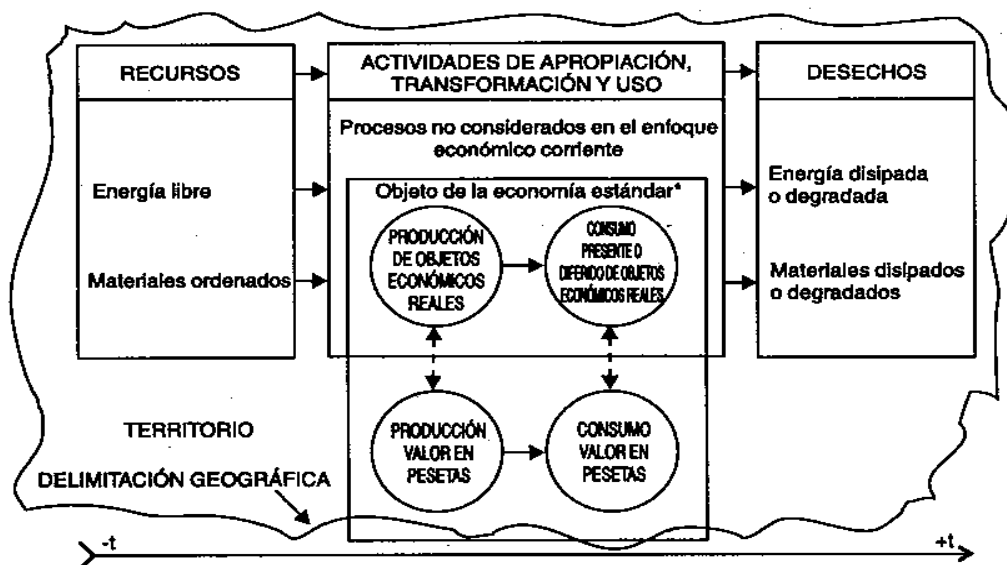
RECURSOS

ACTIVIDADES DE APROPIACIÓN, TRANSFORMACIÓN Y USO

DESECHOS

Procesos no considerados en el enfoque económico corriente

Energía libre

Objeto de la economía estándar*

Energía disipada o degradada

PRODUCCIÓN DE OBJETOS ECONÓMICOS REALES

CONSUMO PRESENTE O DIFERIDO DE OBJETOS ECONÓMICOS REALES

Materiales ordenados

Materiales disipados o degradados

TERRITORIO

PRODUCCIÓN VALOR EN PESETAS

CONSUMO VALOR EN PESETAS

DELIMITACIÓN GEOGRÁFICA

-t

+t